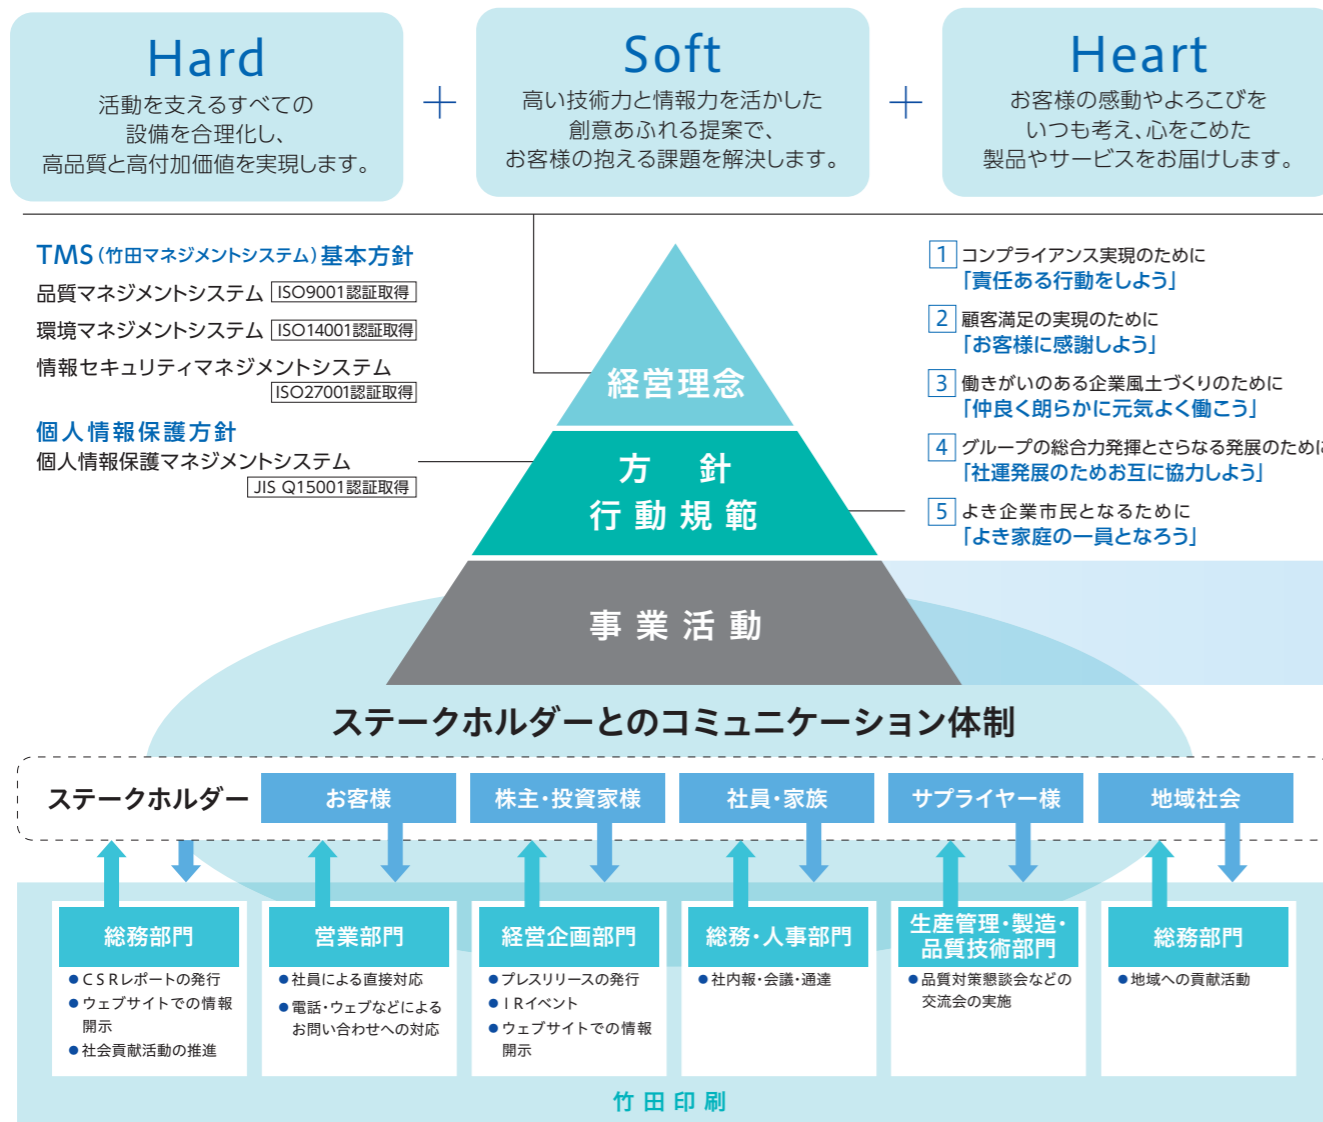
Hard
活動を支えるすべての設備を合理化し、高品質と高付加価値を実現します。

＋

Soft
高い技術力と情報力を活かした創意あふれる提案で、お客様の抱える課題を解決します。

＋

Heart
お客様の感動やよろこびをいつも考え、心をこめた製品やサービスをお届けします。

TMS（竹田マネジメントシステム）基本方針
品質マネジメントシステム ISO9001認証取得
環境マネジメントシステム ISO14001認証取得
情報セキュリティマネジメントシステム ISO27001認証取得

個人情報保護方針
個人情報保護マネジメントシステム JIS Q15001認証取得

経営理念
方 針
行動規範
事業活動

1 コンプライアンス実現のために
「責任ある行動をしよう」
2 顧客満足の実現のために
「お客様に感謝しよう」
3 働きがいのある企業風土づくりのために
「仲良く朗らかに元気よく働こう」
4 グループの総合力発揮とさらなる発展のために
「社運発展のためお互に協力しよう」
5 よき企業市民となるために
「よき家庭の一員となろう」

ステークホルダーとのコミュニケーション体制

ステークホルダー
お客様
株主・投資家様
社員・家族
サプライヤー様
地域社会

総務部門
●CSRレポートの発行
●ウェブサイトでの情報開示
●社会貢献活動の推進

営業部門
●社員による直接対応
●電話・ウェブなどによるお問い合わせへの対応

経営企画部門
●プレスリリースの発行
●IRイベント
●ウェブサイトでの情報開示

総務・人事部門
●社内報・会議・通達

生産管理・製造・品質技術部門
●品質対策懇談会などの交流会の実施

総務部門
●地域への貢献活動

竹田印刷